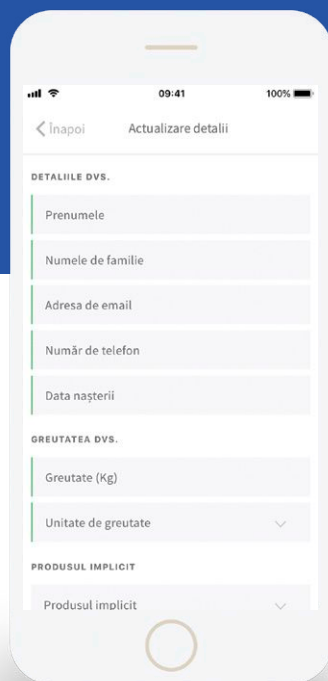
09:41
100%

Înapoi
Actualizare detalii

DETALIILE DVS.

Prenumele

Numele de familie

Adresa de email

Număr de telefon

Data nașterii

GREUTATEA DVS.

Greutate (Kg)

Unitate de greutate

PRODUSUL IMPLICIT

Produsul implicit